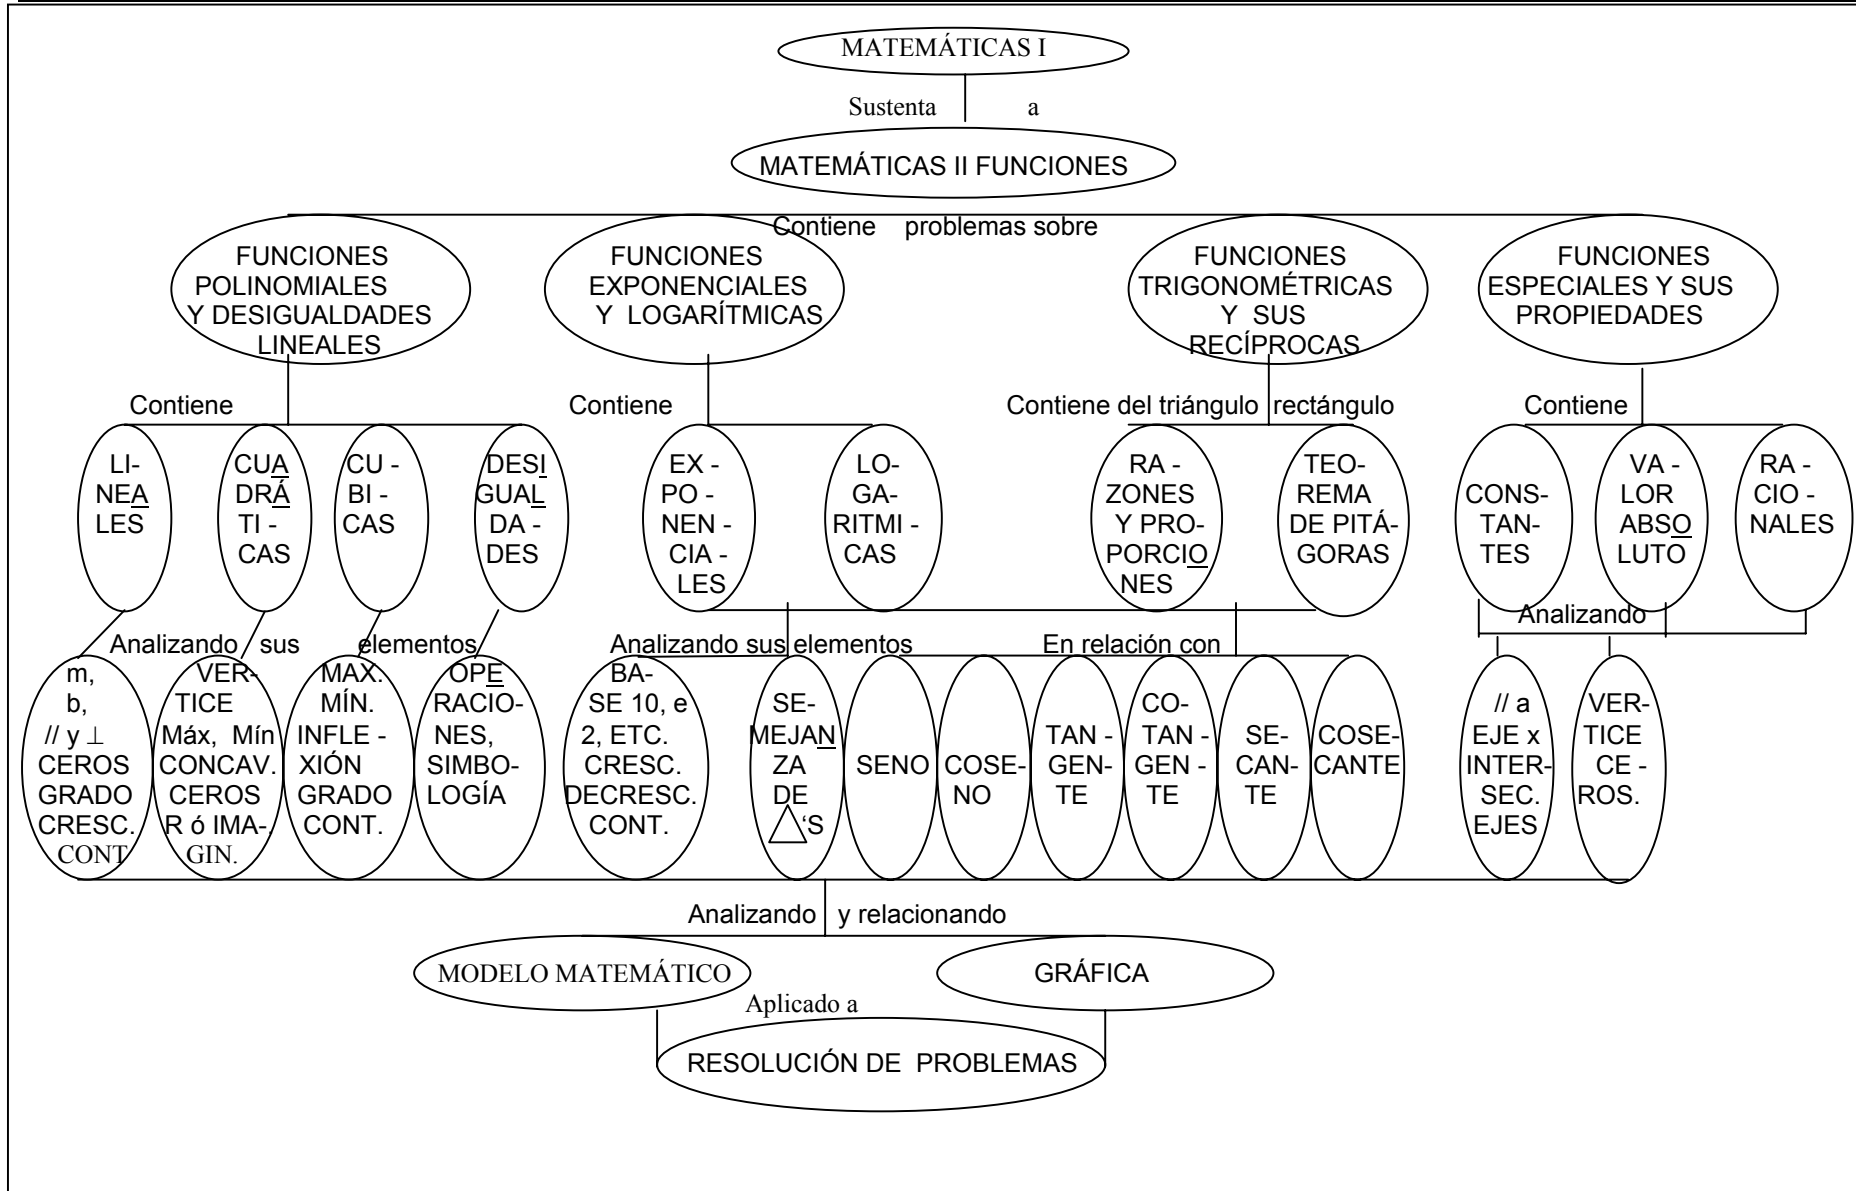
MATEMÁTICAS I

Sustenta a

MATEMÁTICAS II FUNCIONES

Contiene problemas sobre

FUNCIONES POLINOMIALES Y DESIGUALDADES LINEALES

FUNCIONES EXPONENCIALES Y LOGARÍTMICAS

FUNCIONES TRIGONOMÉTRICAS Y SUS RECÍPROCAS

FUNCIONES ESPECIALES Y SUS PROPIEDADES

Contiene

LINEALES

CUADRÁTICAS

CUBICAS

DESIGUALDADES

Contiene

EXPONENCIALES

LOGARITMICAS

Contiene del triángulo rectángulo

RAZONES Y PROPORCIONES

TEOREMA DE PITÁGORAS

Contiene

CONSTANTES

VALOR ABSOLUTO

RACIONALES

Analizando sus elementos

m, b, // y ⊥ CEROS GRADO CRESC. CONT

VERTICE Máx, Mín CONCAV. CEROS R ó IMAGIN.

MAX. MÍN. INFLEXIÓN GRADO CONT.

OPERACIONES, SIMBOLOGÍA

Analizando sus elementos

BASE 10, e 2, ETC. CRESC. DECRESC. CONT.

En relación con

SEMEJANZA DE $\triangle$'S

SENO

COSENO

TANGENTE

COTANGENTE

SECANTE

COSECANTE

Analizando

// a EJE x INTERSEC. EJES

VERTICE CEROS.

Analizando y relacionando

MODELO MATEMÁTICO

GRÁFICA

Aplicado a

RESOLUCIÓN DE PROBLEMAS